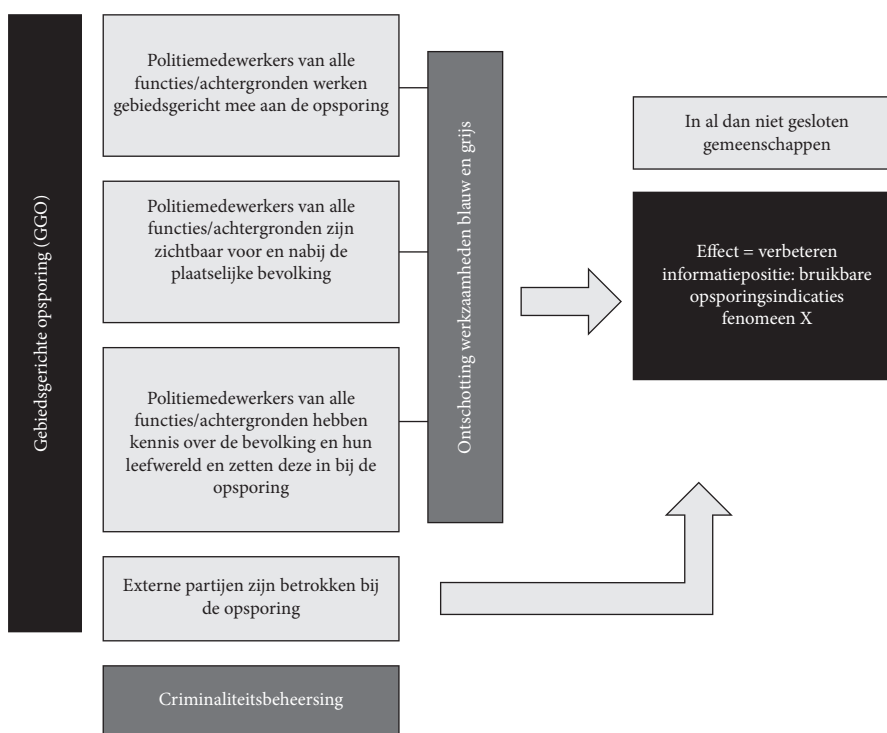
Gebiedsgerichte opsporing (GGO)

Politiemedewerkers van alle functies/achtergronden werken gebiedsgericht mee aan de opsporing

Politiemedewerkers van alle functies/achtergronden zijn zichtbaar voor en nabij de plaatselijke bevolking

Politiemedewerkers van alle functies/achtergronden hebben kennis over de bevolking en hun leefwereld en zetten deze in bij de opsporing

Externe partijen zijn betrokken bij de opsporing

Criminaliteitsbeheersing

Ontschotting werkzaamheden blauw en grijs

In al dan niet gesloten gemeenschappen

Effect = verbeteren informatiepositie: bruikbare opsporingsindicaties fenomeen X